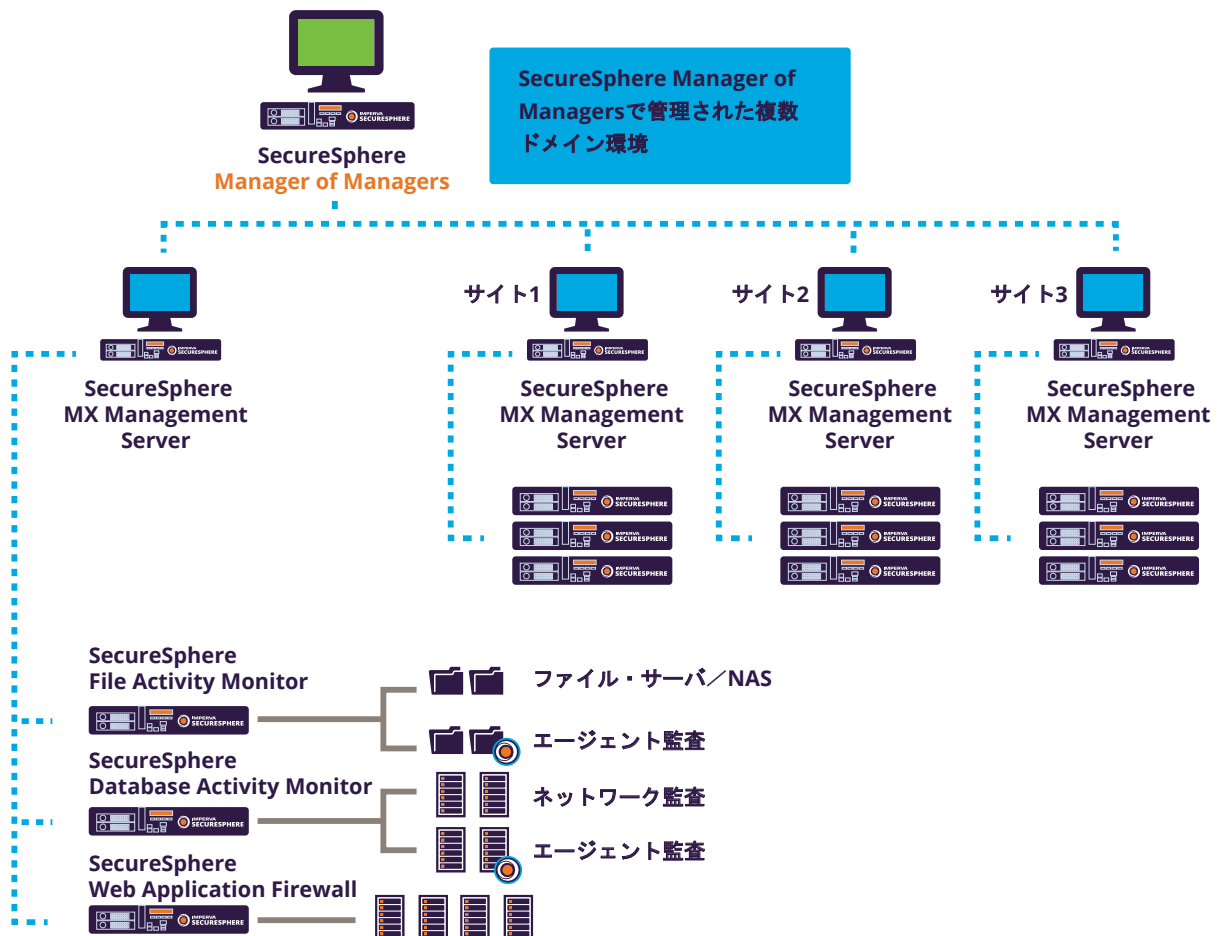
SecureSphere Manager of Managersで管理された複数ドメイン環境

IMPERVA SECURESPHERE

SecureSphere
Manager of Managers

サイト1

サイト2

サイト3

SecureSphere
MX Management
Server

SecureSphere
MX Management
Server

SecureSphere
MX Management
Server

SecureSphere
MX Management
Server

SecureSphere
File Activity Monitor

ファイル・サーバ／NAS

エージェント監査

SecureSphere
Database Activity Monitor

ネットワーク監査

エージェント監査

SecureSphere
Web Application Firewall